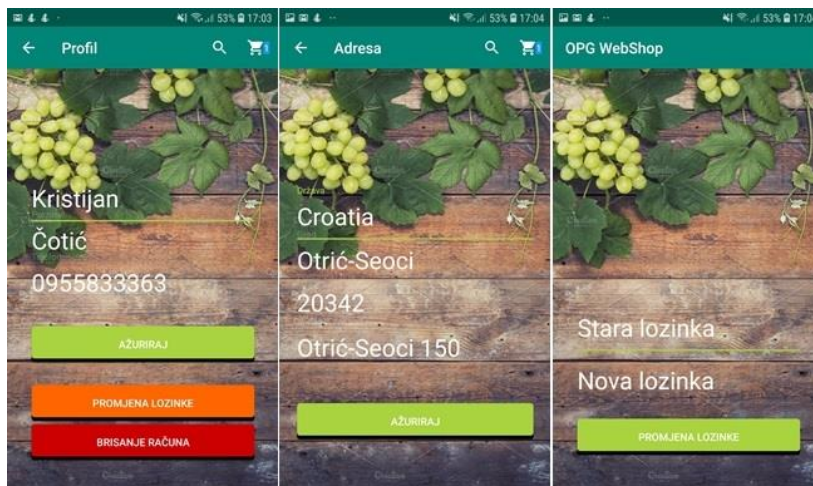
53% 17:03

Profil

Kristijan

Čotić

0955833363

AŽURIRAJ

PROMJENA LOZINKE

BRISANJE RAČUNA

53% 17:04

Adresa

Država

Croatia

Otrić-Seoci

20342

Otrić-Seoci 150

AŽURIRAJ

53% 17:0

OPG WebShop

Stara lozinka

Nova lozinka

PROMJENA LOZINKE